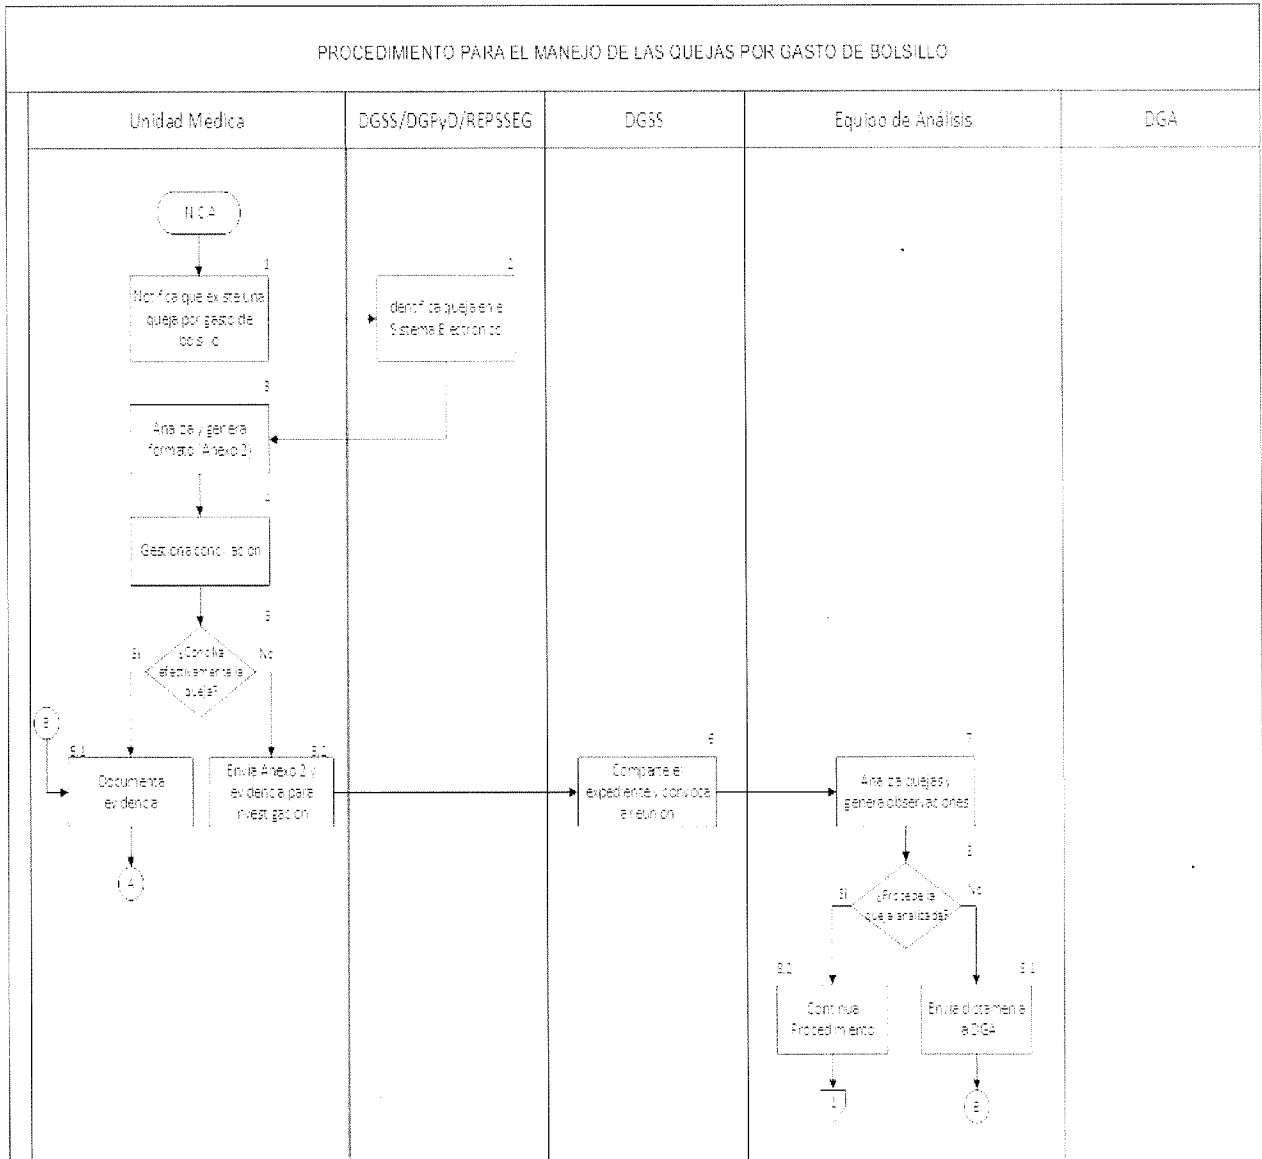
PROCEDIMIENTO PARA EL MANEJO DE LAS QUEJAS POR GASTO DE BOLSILLO

| Unidad Medica | DGSS/DGPyD/REPSSEG | DGSS | Equipo de Análisis | DGA |
|---|---|---|---|---|

INICIA

1
Notifica que existe una queja por gasto de bolsillo

2
Identifica queja en el Sistema Electronico

3
Analiza y genera formato (Anexo 2)

4
Gestiona conciliacion

5
¿Concilia efectivamente la queja?

Si

No

B

5.1
Documenta evidencia

5.2
Envia Anexo 2 y evidencia para investigacion

A

6
Comparte el expediente y convoca a reunion

7
Analiza quejas y genera observaciones

8
¿Procede la queja analizada?

Si

No

8.2
Continua Procedimiento

8.1
Envia dictamen a la DGA

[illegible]

B